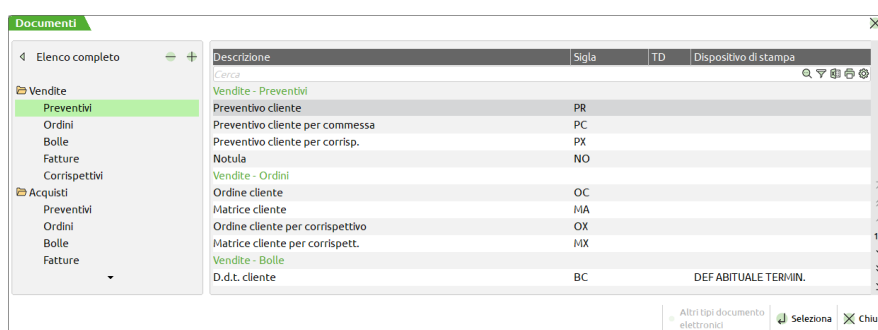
Documenti

Elenco completo

Vendite
Preventivi
Ordini
Bolle
Fatture
Corrispettivi
Acquisti
Preventivi
Ordini
Bolle
Fatture

| Descrizione | Sigla | TD | Dispositivo di stampa |
|---|---|---|---|
| Cerca | | | |
| Vendite - Preventivi | | | |
| Preventivo cliente | PR | | |
| Preventivo cliente per commessa | PC | | |
| Preventivo cliente per corrisp. | PX | | |
| Notula | NO | | |
| Vendite - Ordini | | | |
| Ordine cliente | OC | | |
| Matrice cliente | MA | | |
| Ordine cliente per corrispettivo | OX | | |
| Matrice cliente per corrispett. | MX | | |
| Vendite - Bolle | | | |
| D.d.t. cliente | BC | | DEF ABITUALE TERMIN. |

Altri tipi documento elettronici
Seleziona
Chiu